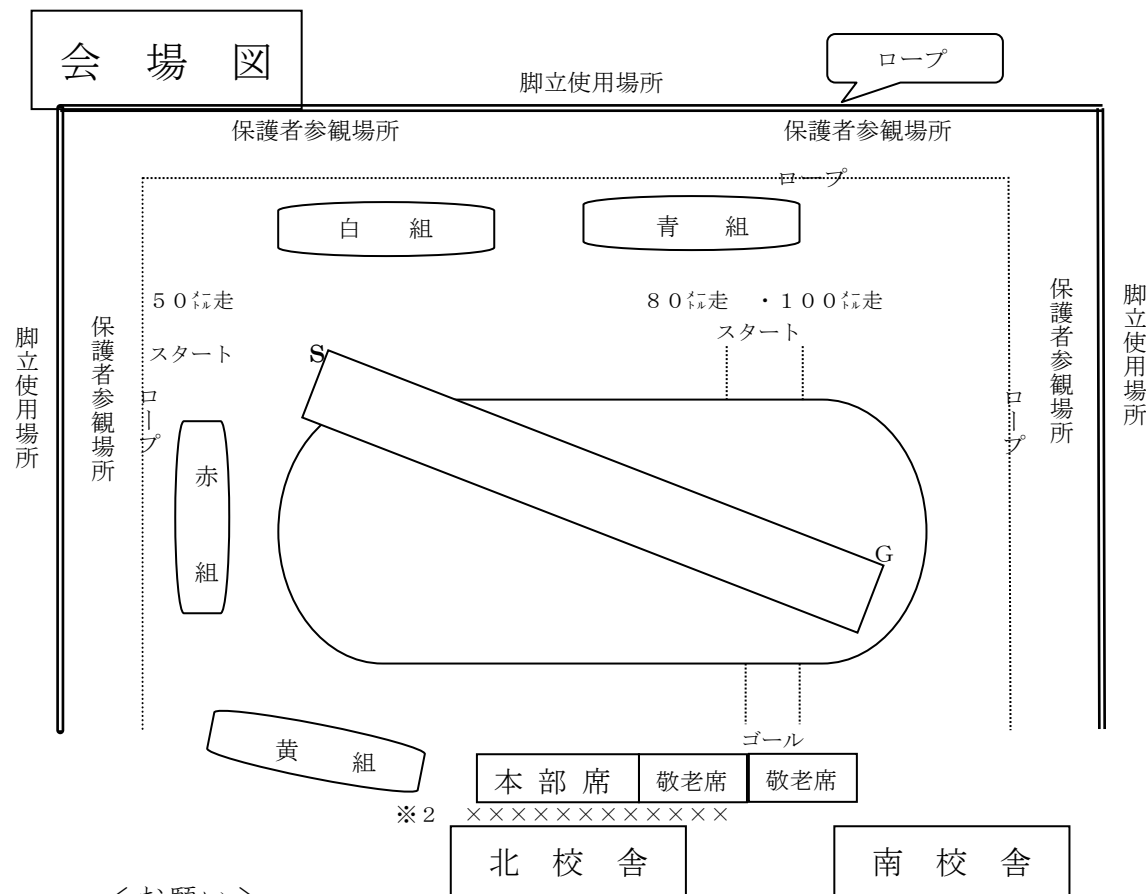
会　場　図

ロープ

脚立使用場所

保護者参観場所

保護者参観場所

ロープ

白　組

青　組

50ﾒｰﾄﾙ走

スタート

80ﾒｰﾄﾙ走　・100ﾒｰﾄﾙ走

スタート

脚立使用場所

保護者参観場所

ロープ

S

G

赤組

ロープ

保護者参観場所

脚立使用場所

ゴール

黄　組

本部席

敬老席

敬老席

※2　××××××××××××

北校舎

南校舎

＜お願い＞